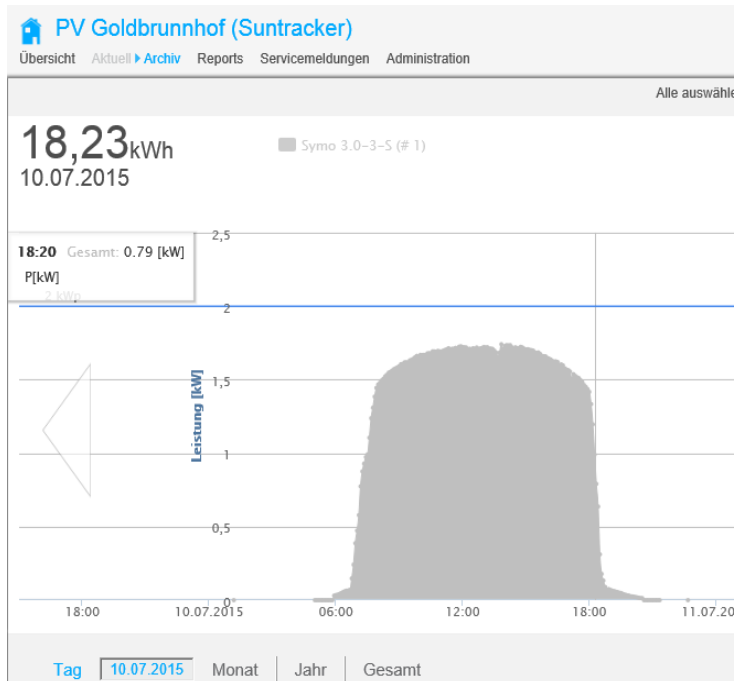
PV Goldbrunnhof (Suntracker)

Übersicht Aktuell ▸ Archiv Reports Servicemeldungen Administration

Alle auswähle

18,23kWh
10.07.2015

Symo 3.0-3-S (# 1)

18:20 Gesamt: 0.79 [kW]
P[kW]

2 kWp

2,5
2
1,5
1
0,5
0

Leistung [kW]

18:00 10.07.2015 06:00 12:00 18:00 11.07.20

Tag 10.07.2015 Monat Jahr Gesamt